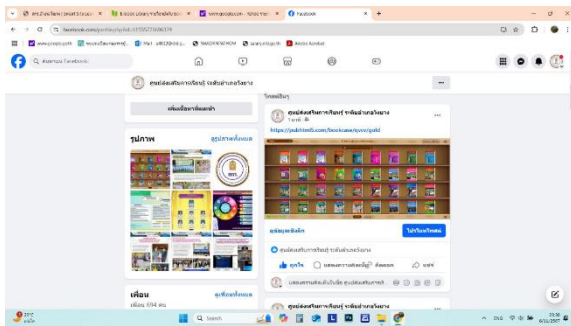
ศูนย์ส่งเสริมการเรียนรู้ ระดับอำเภอวังทราย

facebook.com/profile.php?id=100057769616179

ค้นหาบน Facebook

ศูนย์ส่งเสริมการเรียนรู้ ระดับอำเภอวังทราย

เพิ่มเนื้อหาที่แนะนำ

รูปภาพ

ดูรูปภาพทั้งหมด

เพื่อน

เพื่อน 694 คน

ดูเพื่อนทั้งหมด

โพสต์อื่นๆ

ศูนย์ส่งเสริมการเรียนรู้ ระดับอำเภอวังทราย

1 นาที

https://pubhtml5.com/bookcase/qunv/gald

ดูข้อมูลเชิงลึก

ไม่ใช้โปรโมทโพสต์

ศูนย์ส่งเสริมการเรียนรู้ ระดับอำเภอวังทราย

ถูกใจ

แสดงความคิดเห็น

ส่งต่อ

แชร์

แสดงความคิดเห็นในชื่อ ศูนย์ส่งเสริมการเรียนรู้

29°C

Search

ENG

23:38

6/11/2567